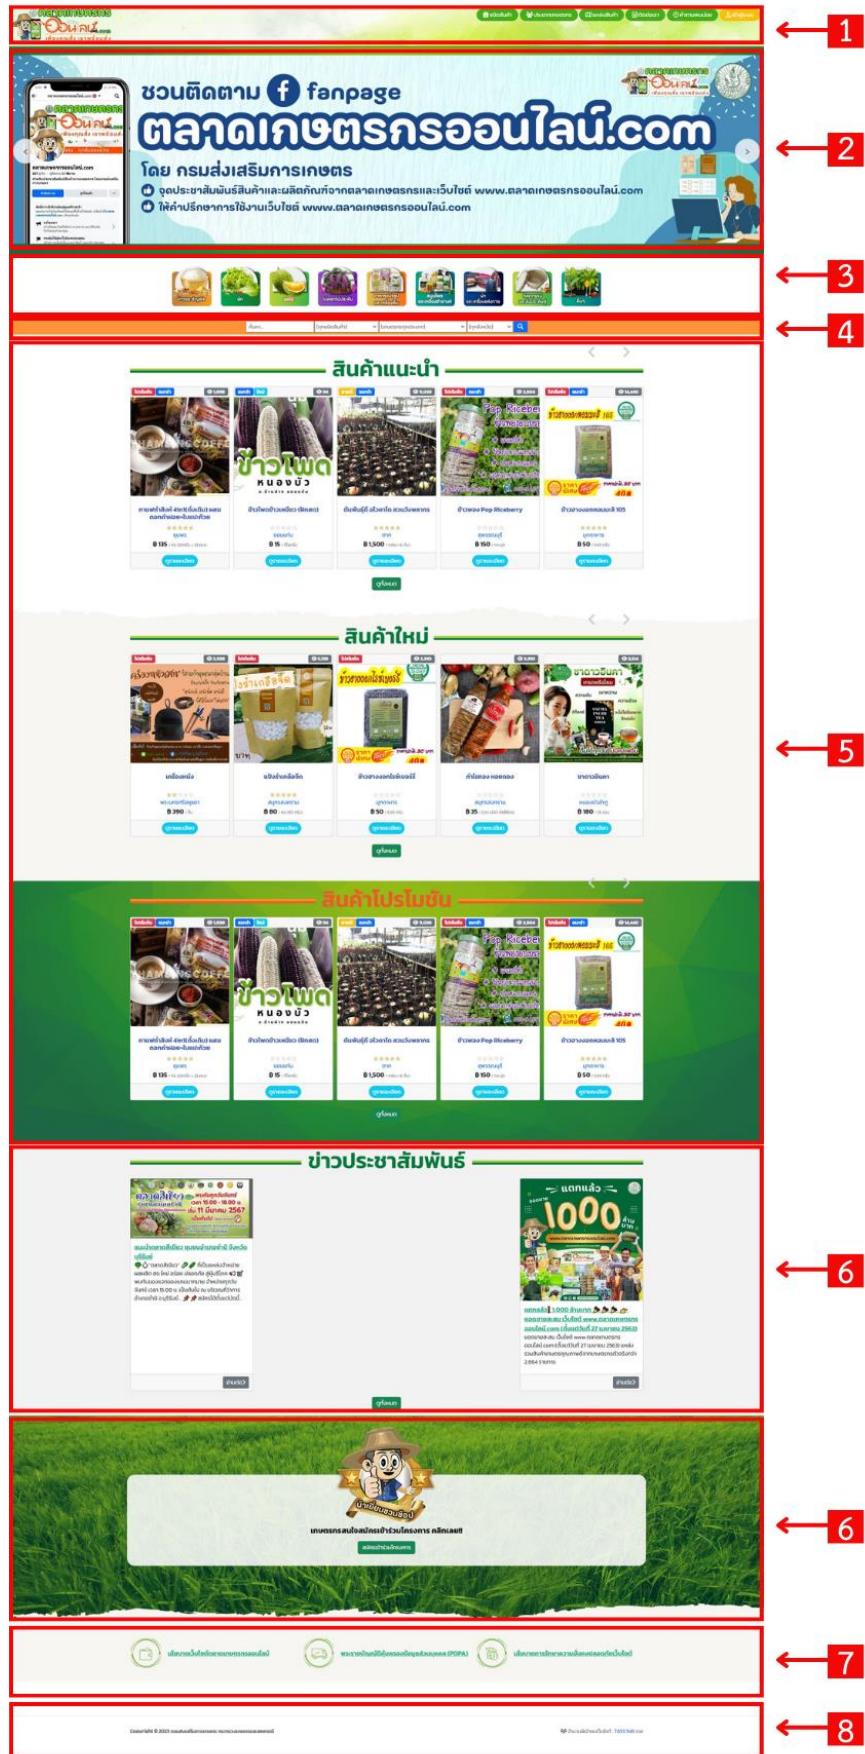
1

ชวนติดตาม fanpage
ตลาดเกษตรกรออนไลน์.com
โดย กรมส่งเสริมการเกษตร
จุดประชาสัมพันธ์สินค้าและผลิตภัณฑ์จากตลาดเกษตรกรและเว็บไซต์ www.ตลาดเกษตรกรออนไลน์.com
ให้คำปรึกษาการใช้งานเว็บไซต์ www.ตลาดเกษตรกรออนไลน์.com

2

3

4

สินค้าแนะนำ

ข้าวโพด
หนองบัว

Pop Ricebery

ข้าวโพดข้าวเหนียว (สีแดง)

ข้าวพอง Pop Riceberry

ข้าวฮางงอกหอมมะลิ 105

฿ 135

฿ 15

฿ 1,500

฿ 150

฿ 50

ดูทั้งหมด

สินค้าใหม่

5

สินค้าโปรโมชั่น

ข้าวโพด
หนองบัว

Pop Ricebery

ข้าวโพดข้าวเหนียว (สีแดง)

ข้าวพอง Pop Riceberry

ข้าวฮางงอกหอมมะลิ 105

฿ 135

฿ 15

฿ 1,500

฿ 150

฿ 50

ดูทั้งหมด

ข่าวประชาสัมพันธ์

11 มีนาคม 2567

แตกแล้ว
1000

6

เกษตรกรสนใจสมัครเข้าร่วมโครงการ คลิกเลย!!

6

7

8